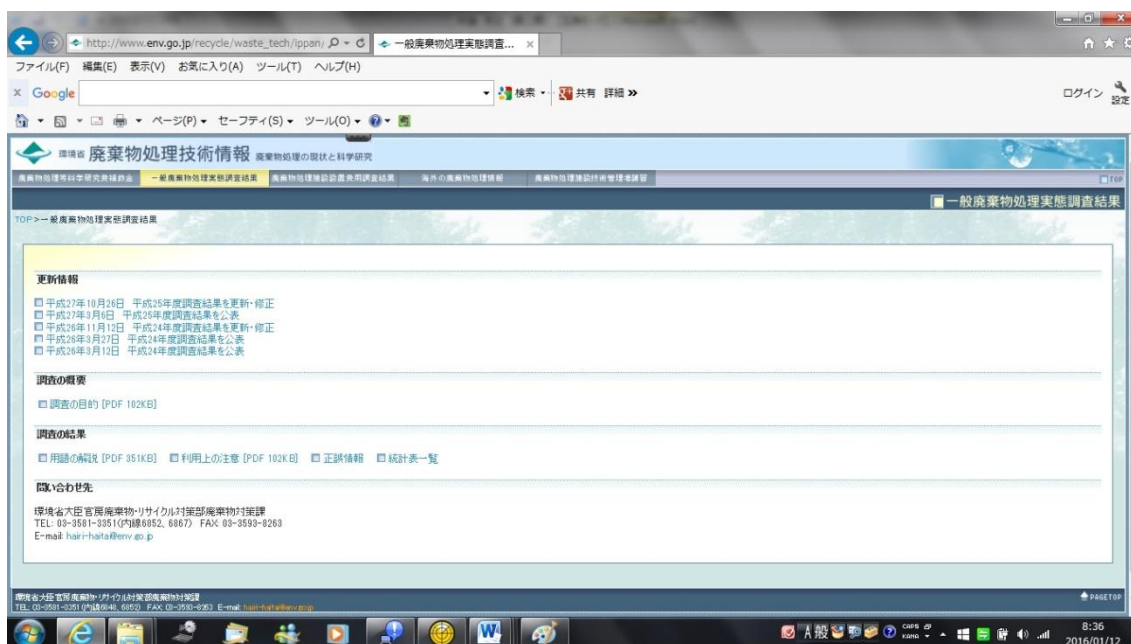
http://www.env.go.jp/recycle/waste_tech/ippan/
一般廃棄物処理実態調査...

ファイル(F) 編集(E) 表示(V) お気に入り(A) ツール(T) ヘルプ(H)

Google
検索 共有 詳細 »
ログイン 設定

ページ(P) セーフティ(S) ツール(O)

環境省 廃棄物処理技術情報 廃棄物処理の現状と科学研究

廃棄物処理等科学研究費補助金 | 一般廃棄物処理実態調査結果 | 廃棄物処理施設設置費用調査結果 | 海外の廃棄物処理情報 | 廃棄物処理施設技術管理者講習
TOP

一般廃棄物処理実態調査結果

TOP>>一般廃棄物処理実態調査結果

更新情報

平成27年10月26日 平成25年度調査結果を更新・修正
平成27年3月6日 平成25年度調査結果を公表
平成26年11月12日 平成24年度調査結果を更新・修正
平成26年3月27日 平成24年度調査結果を公表
平成26年3月12日 平成24年度調査結果を公表

調査の概要

調査の目的 [PDF 102KB]

調査の結果

用語の解説 [PDF 351KB] 利用上の注意 [PDF 102KB] 正誤情報 統計表一覧

問い合わせ先

環境省大臣官房廃棄物・リサイクル対策部廃棄物対策課
TEL: 03-3581-3351(内線6852, 6867) FAX: 03-3593-8263
E-mail: hairi-haita@env.go.jp

環境省大臣官房廃棄物・リサイクル対策部廃棄物対策課
TEL: 03-3581-3351(内線6848, 6852) FAX: 03-3593-8263 E-mail: hairi-haita@env.go.jp
PAGETOP

8:36
2016/01/12